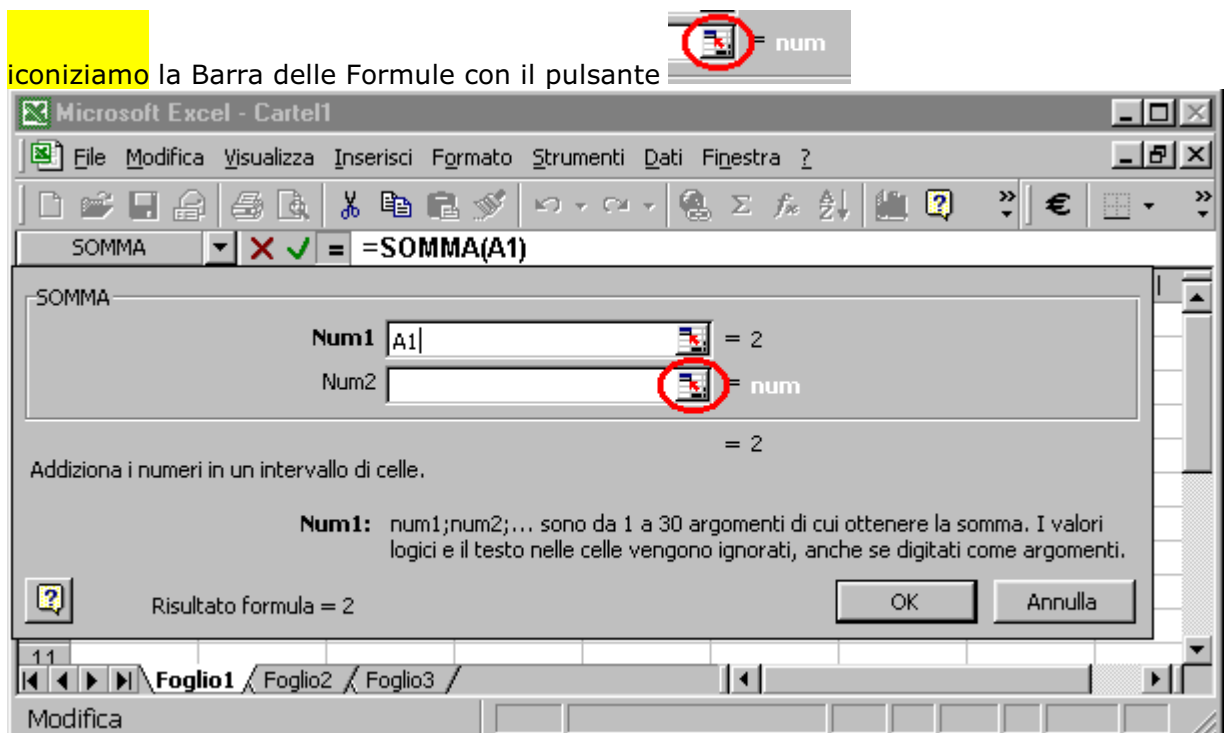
iconiziamo la Barra delle Formule con il pulsante = num

Microsoft Excel - Cartel1

File Modifica Visualizza Inserisci Formato Strumenti Dati Finestra ?

SOMMA =SOMMA(A1)

SOMMA

Num1 A1 = 2

Num2 = num

= 2

Addiziona i numeri in un intervallo di celle.

Num1: num1;num2;... sono da 1 a 30 argomenti di cui ottenere la somma. I valori logici e il testo nelle celle vengono ignorati, anche se digitati come argomenti.

Risultato formula = 2

OK

Annulla

11

Foglio1 Foglio2 Foglio3

Modifica